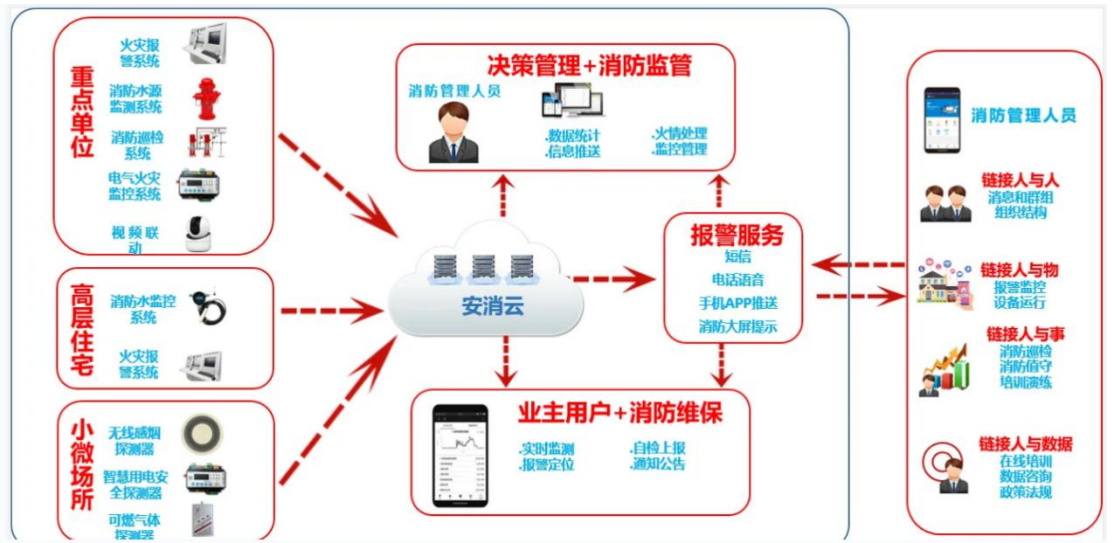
重点单位

火灾报警系统

消防水源监测系统

消防巡检系统

电气火灾监控系统

视频联动

高层住宅

消防水监控系统

火灾报警系统

小微场所

无线感烟探测器

智慧用电安全探测器

可燃气体探测器

决策管理+消防监管

消防管理人员

.数据统计
.信息推送

.火情处理
.监控管理

安消云

报警服务

短信

电话语音

手机APP推送

消防大屏提示

业主用户+消防维保

.实时监测
.报警定位

.自检上报
.通知公告

消防管理人员

链接人与人

消息和群组
组织结构

链接人与物

报警监控
设备运行

链接人与事

消防巡检
消防值守
培训演练

链接人与数据

在线培训
数据咨询
政策法规